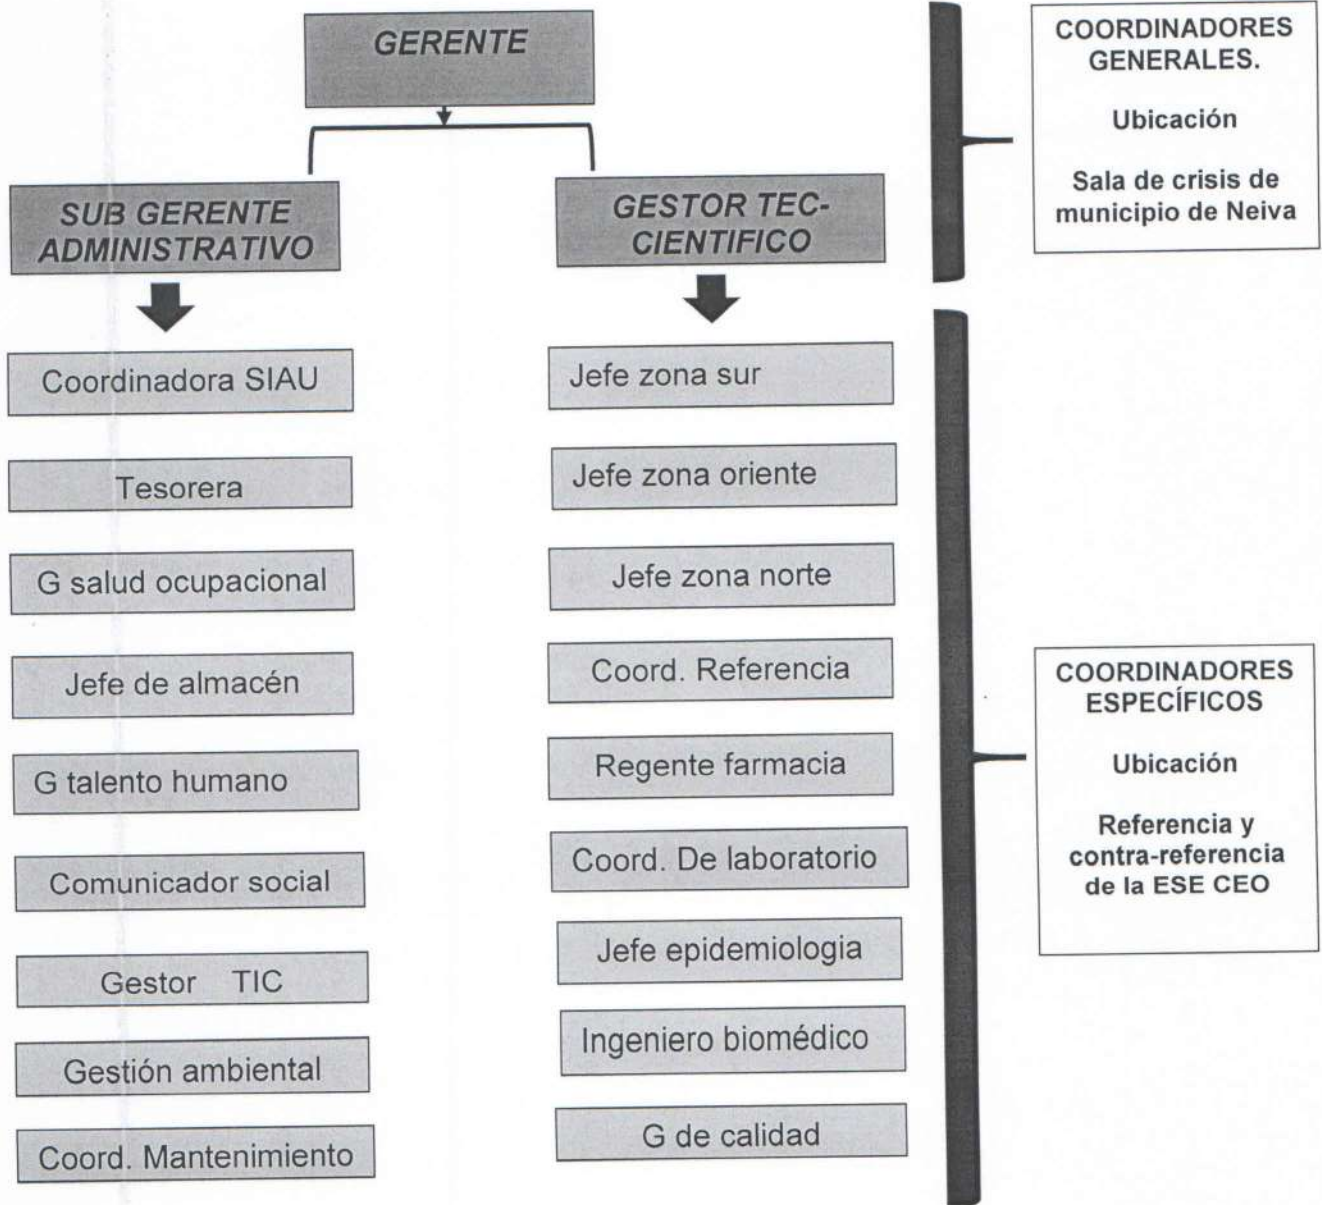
GERENTE

SUB GERENTE ADMINISTRATIVO

GESTOR TEC-CIENTIFICO

COORDINADORES GENERALES.

Ubicación

Sala de crisis de municipio de Neiva

Coordinadora SIAU

Tesorera

G salud ocupacional

Jefe de almacén

G talento humano

Comunicador social

Gestor TIC

Gestión ambiental

Coord. Mantenimiento

Jefe zona sur

Jefe zona oriente

Jefe zona norte

Coord. Referencia

Regente farmacia

Coord. De laboratorio

Jefe epidemiologia

Ingeniero biomédico

G de calidad

COORDINADORES ESPECÍFICOS

Ubicación

Referencia y contra-referencia de la ESE CEO